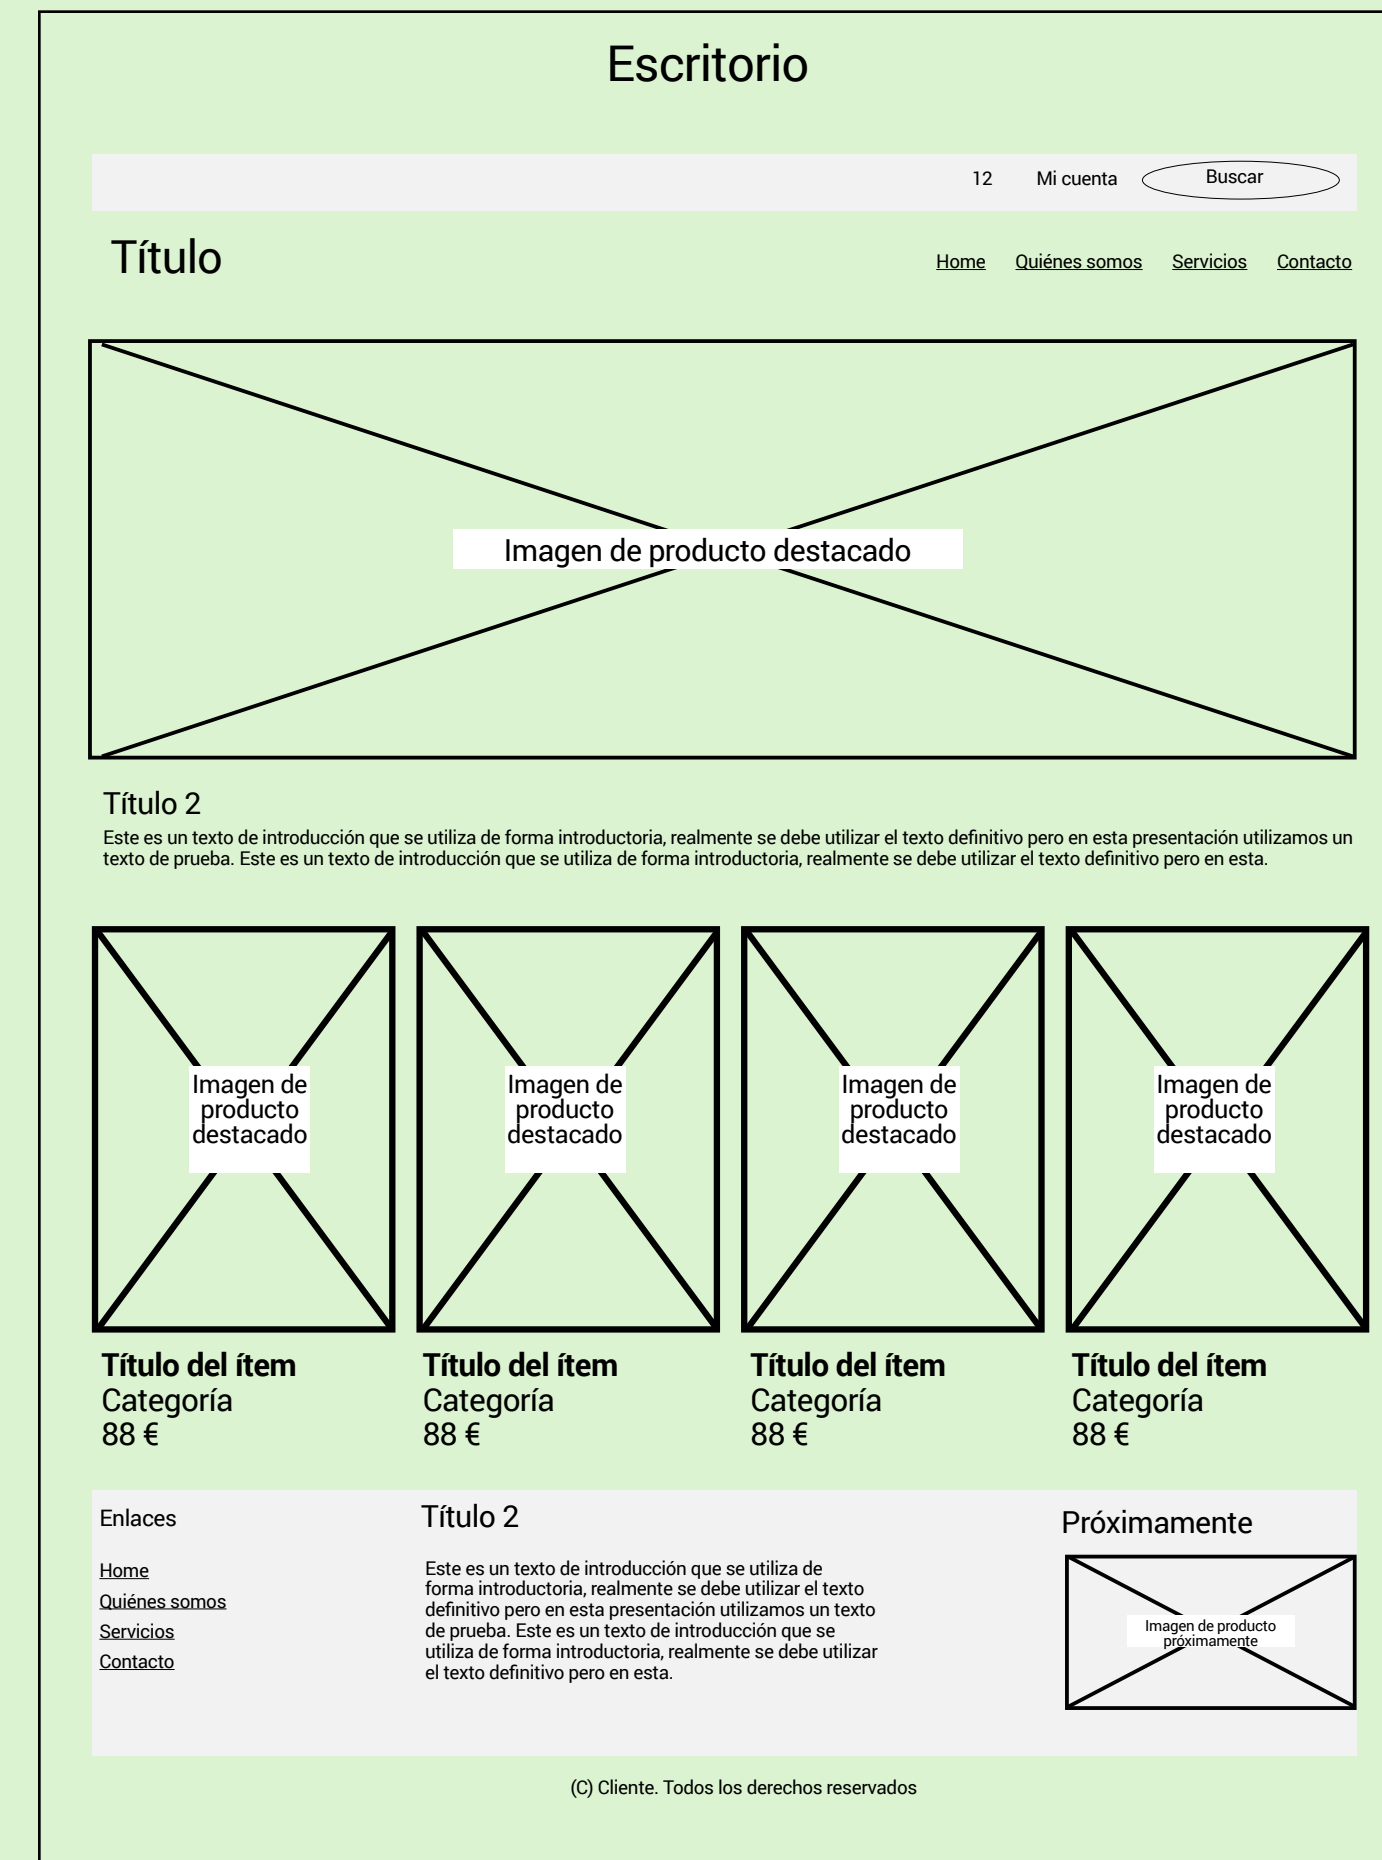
Escritorio

12 Mi cuenta Buscar

Título

Home Quiénes somos Servicios Contacto

Imagen de producto destacado

Título 2

Este es un texto de introducción que se utiliza de forma introductoria, realmente se debe utilizar el texto definitivo pero en esta presentación utilizamos un texto de prueba. Este es un texto de introducción que se utiliza de forma introductoria, realmente se debe utilizar el texto definitivo pero en esta.

Imagen de producto destacado

Imagen de producto destacado

Imagen de producto destacado

Imagen de producto destacado

Título del ítem
Categoría
88 €

Título del ítem
Categoría
88 €

Título del ítem
Categoría
88 €

Título del ítem
Categoría
88 €

Enlaces

Home
Quiénes somos
Servicios
Contacto

Título 2

Este es un texto de introducción que se utiliza de forma introductoria, realmente se debe utilizar el texto definitivo pero en esta presentación utilizamos un texto de prueba. Este es un texto de introducción que se utiliza de forma introductoria, realmente se debe utilizar el texto definitivo pero en esta.

Próximamente

Imagen de producto próximamente

(C) Cliente. Todos los derechos reservados